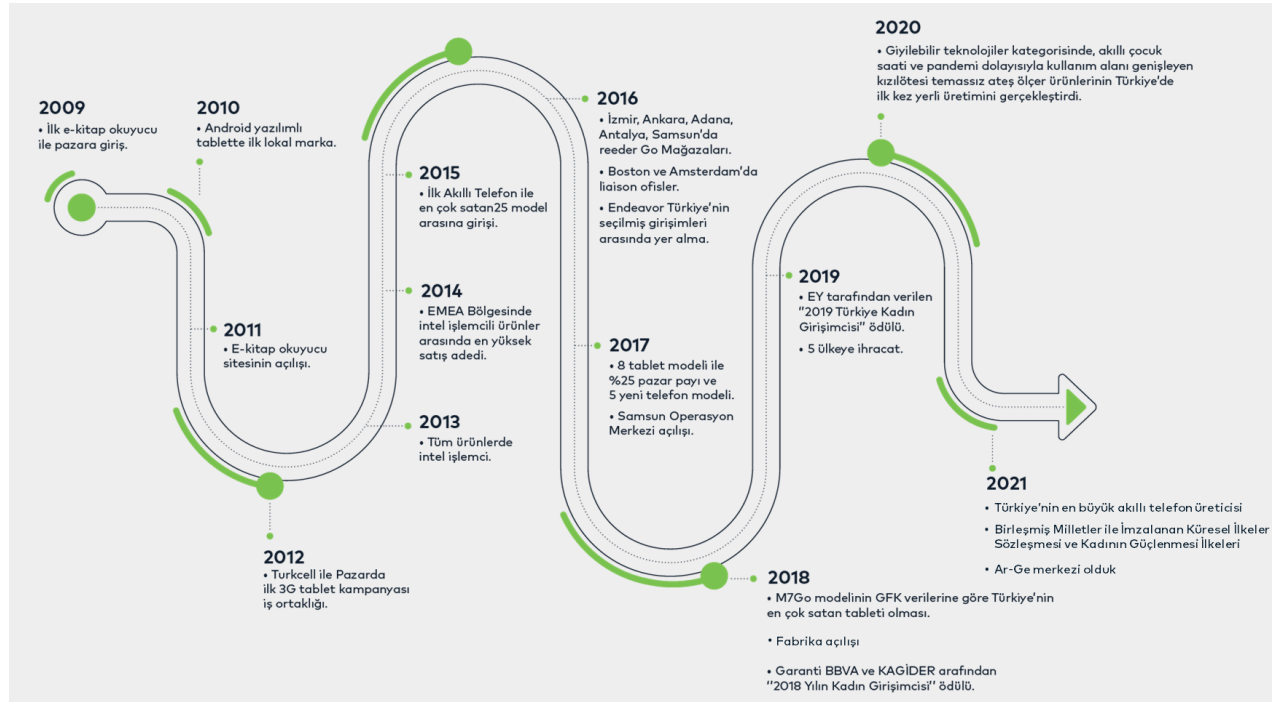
2009
• İlk e-kitap okuyucu ile pazara giriş.

2010
• Android yazılımlı tablette ilk lokal marka.

2011
• E-kitap okuyucu sitesinin açılışı.

2012
• Turkcell ile Pazarda ilk 3G tablet kampanyası iş ortaklığı.

2013
• Tüm ürünlerde intel işlemci.

2014
• EMEA Bölgesinde intel işlemcili ürünler arasında en yüksek satış adedi.

2015
• İlk Akıllı Telefon ile en çok satan25 model arasına girişi.

2016
• İzmir, Ankara, Adana, Antalya, Samsun'da reeder Go Mağazaları.
• Boston ve Amsterdam'da liaison ofisler.
• Endeavor Türkiye'nin seçilmiş girişimleri arasında yer alma.

2017
• 8 tablet modeli ile %25 pazar payı ve 5 yeni telefon modeli.
• Samsun Operasyon Merkezi açılışı.

2018
• M7Go modelinin GFK verilerine göre Türkiye'nin en çok satan tableti olması.
• Fabrika açılışı
• Garanti BBVA ve KAGİDER arafından ''2018 Yılın Kadın Girişimcisi'' ödülü.

2019
• EY tarafından verilen "2019 Türkiye Kadın Girişimcisi" ödülü.
• 5 ülkeye ihracat.

2020
• Giyilebilir teknolojiler kategorisinde, akıllı çocuk saati ve pandemi dolayısıyla kullanım alanı genişleyen kızılötesi temassız ateş ölçer ürünlerinin Türkiye'de ilk kez yerli üretimini gerçekleştirdi.

2021
• Türkiye'nin en büyük akıllı telefon üreticisi
• Birleşmiş Milletler ile İmzalanan Küresel İlkeler Sözleşmesi ve Kadının Güçlenmesi İlkeleri
• Ar-Ge merkezi olduk